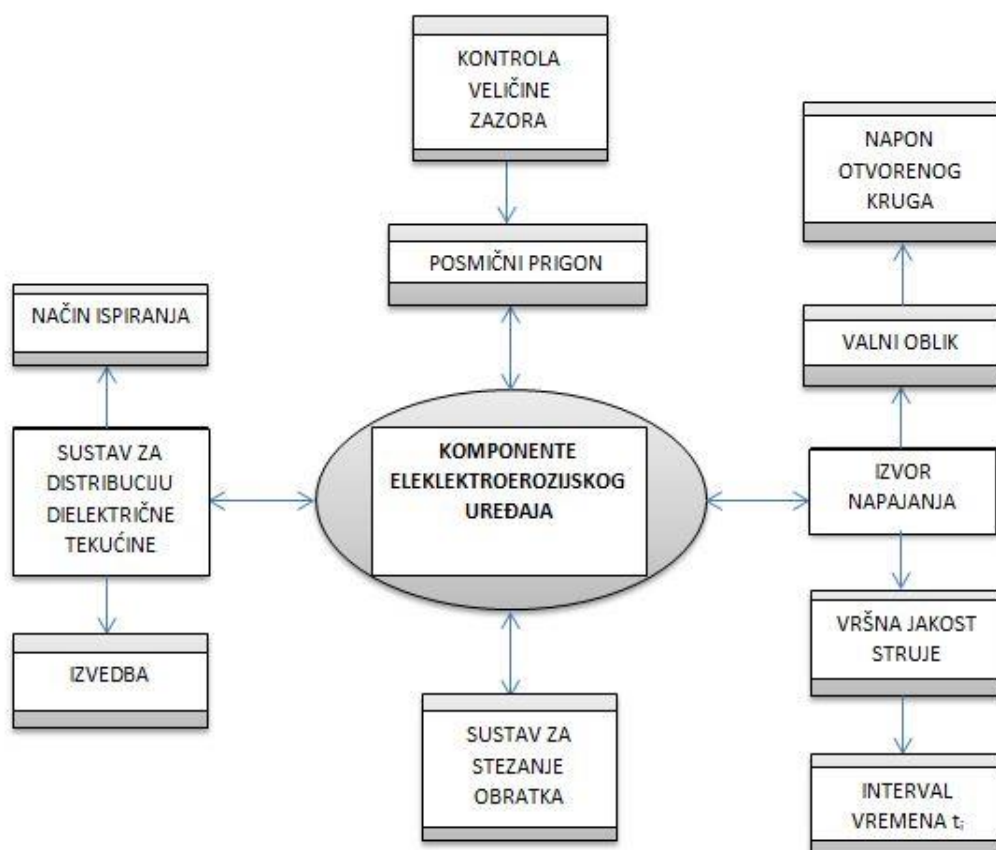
KONTROLA VELIČINE ZAZORA

NAPON OTVORENOG KRUGA

POSMIČNI PRIGON

NAČIN ISPIRANJA

VALNI OBLIK

SUSTAV ZA DISTRIBUCIJU DIELEKTRIČNE TEKUĆINE

KOMPONENTE ELEKLEKTROEROZIJSKOG UREĐAJA

IZVOR NAPAJANJA

VRŠNA JAKOST STRUJE

IZVEDBA

SUSTAV ZA STEZANJE OBRATKA

INTERVAL VREMENA $t_i$